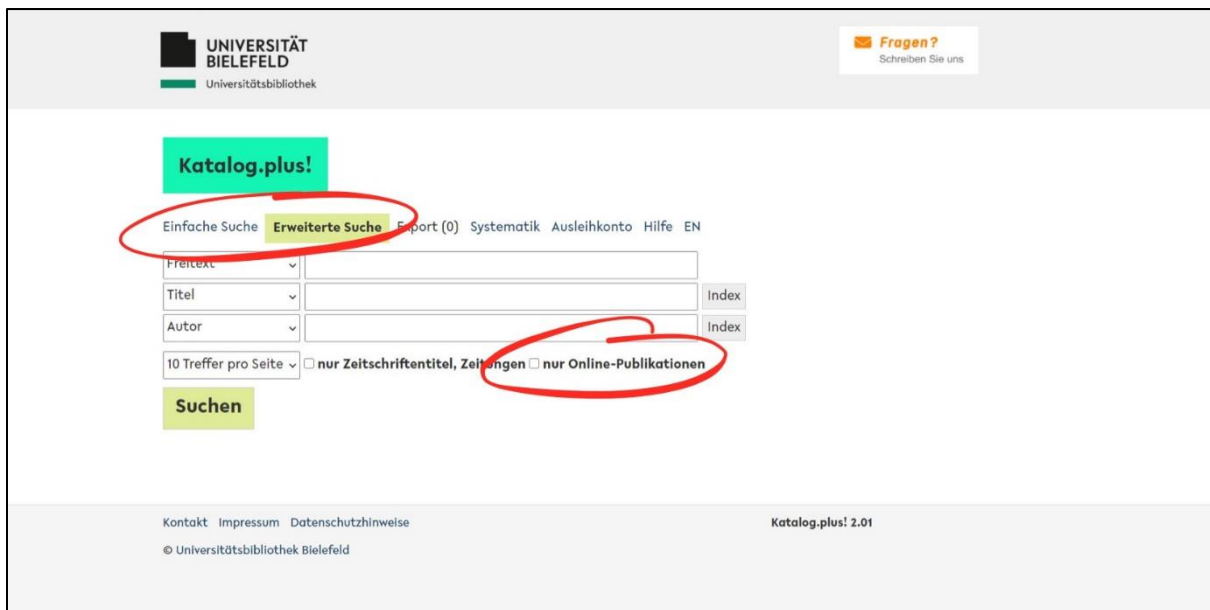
UNIVERSITÄT BIELEFELD
Universitätsbibliothek

Fragen?
Schreiben Sie uns

Katalog.plus!

Einfache Suche Erweiterte Suche Export (0) Systematik Ausleihkonto Hilfe EN

Freitext

Titel
Index

Autor
Index

10 Treffer pro Seite
nur Zeitschriftentitel, Zeitungen
nur Online-Publikationen

Suchen

Kontakt Impressum Datenschutzhinweise

Katalog.plus! 2.01

© Universitätsbibliothek Bielefeld